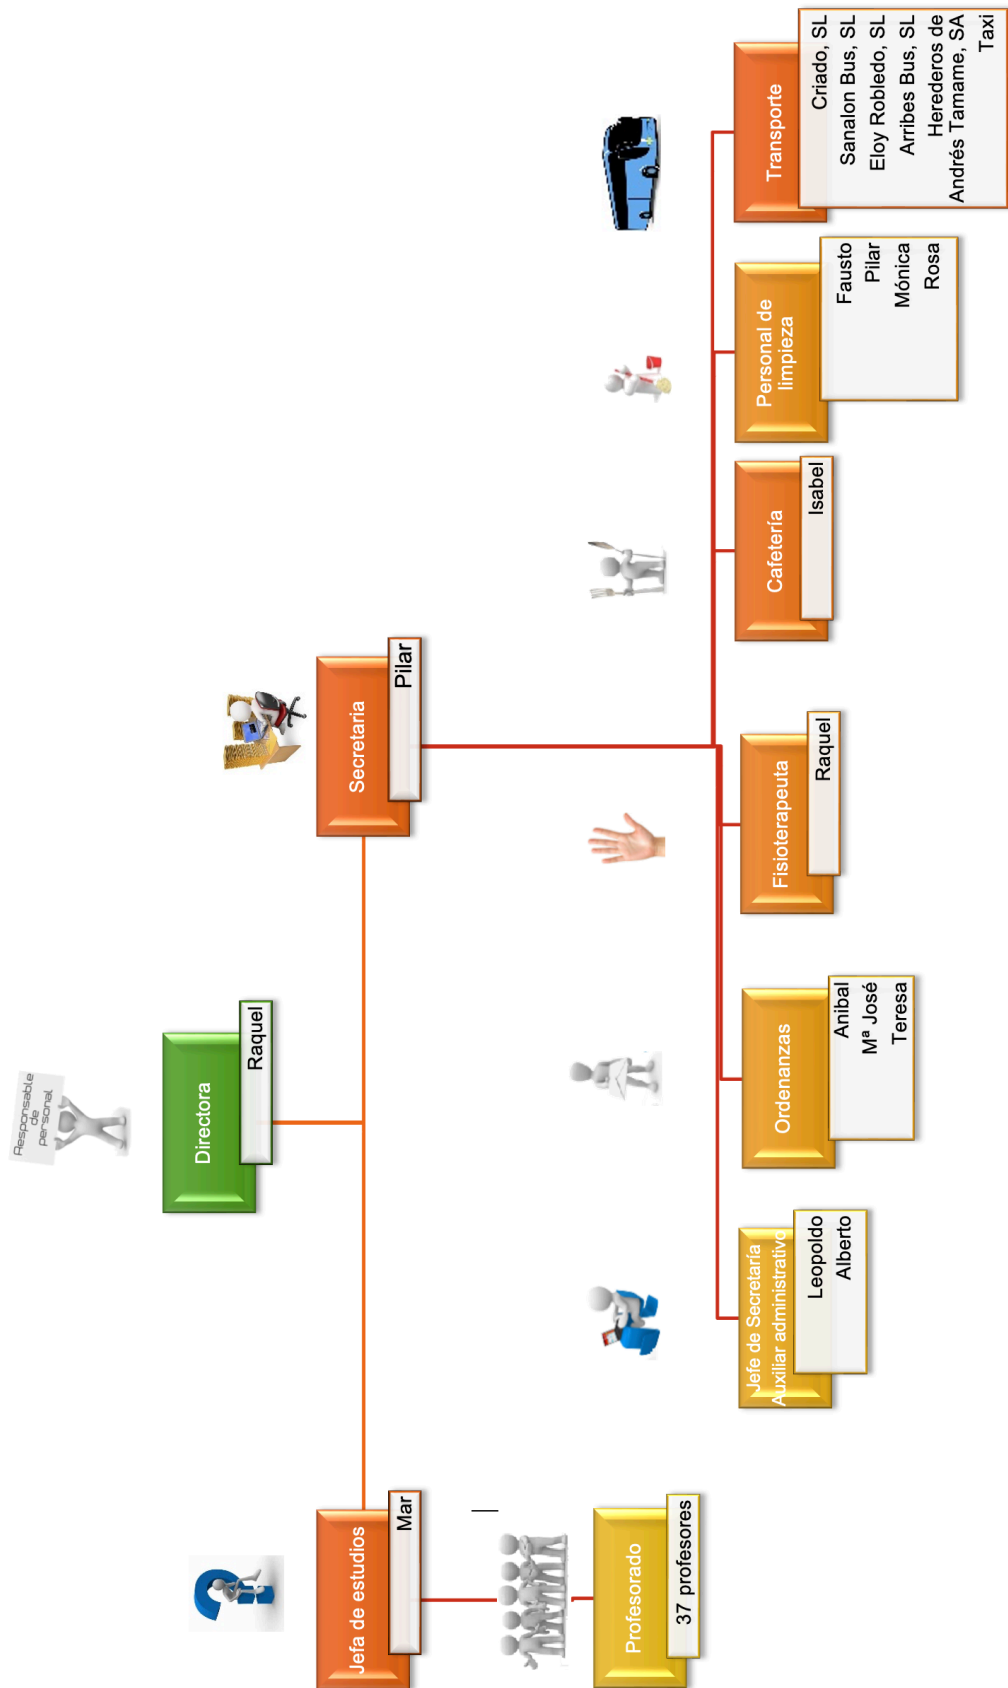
Responsable de personal

Directora
Raquel

Secretaria
Pilar

Jefa de estudios
Mar

Profesorado
37 profesores

Jefe de Secretaría
Auxiliar administrativo
Leopoldo
Alberto

Ordenanzas
Aníbal
Mª José
Teresa

Fisioterapeuta
Raquel

Cafetería
Isabel

Personal de limpieza
Fausto
Pilar
Mónica
Rosa

Transporte
Criado, SL
Sanalon Bus, SL
Eloy Robledo, SL
Arribes Bus, SL
Herederos de Andrés Tamame, SA
Taxi